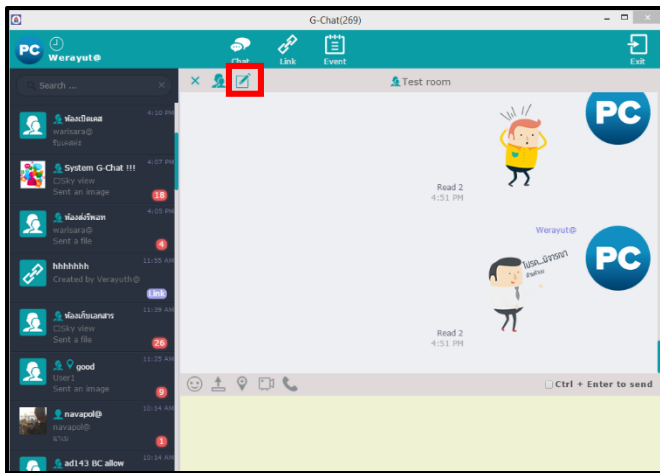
G-Chat(269)

PC Werayut@

Chat Link Event Exit

Search ...

Test room

ห้องเปิดเคส
warisara@
รับเคสค่ะ
4:10 PM

System G-Chat !!!
C3Sky view
Sent an image
4:07 PM
18

ห้องส่งรีพอท
warisara@
Sent a file
4:05 PM
4

hhhhhhh
Created by Verayuth@
11:55 AM
Link

ห้องเก็บเอกสาร
C3Sky view
Sent a file
11:39 AM
26

good
User1
Sent an image
11:25 AM
9

navapol@
navapol@
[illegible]
10:14 AM
1

ad143 BC allow
10:14 AM

Read 2
4:51 PM

Werayut@

โปรด...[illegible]

Read 2
4:51 PM

Ctrl + Enter to send